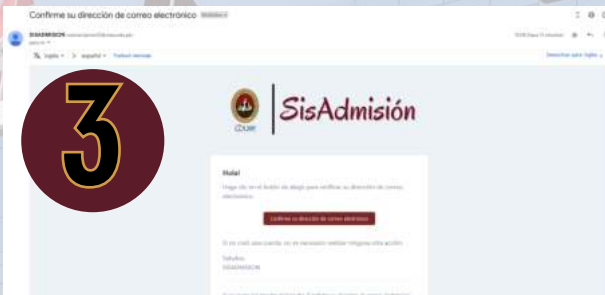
Confirme su dirección de correo electrónico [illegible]

SISADMISION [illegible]
para mí

inglés > español Traducir mensaje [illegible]

3

SisAdmisión

CDUAR

Hola!

Haga clic en el botón de abajo para verificar su dirección de correo electrónico.

Confirme su dirección de correo electrónico

Si no creó una cuenta, no es necesario realizar ninguna otra acción.

Saludos,
SISADMISION

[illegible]